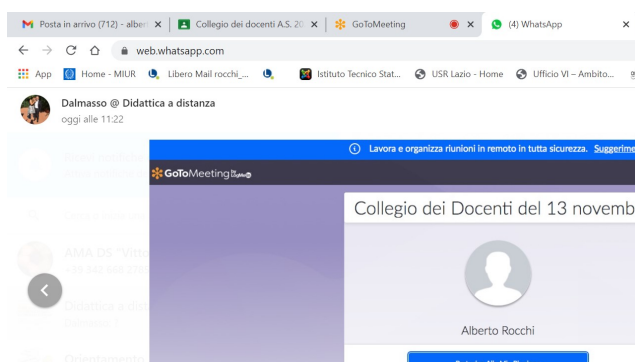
Posta in arrivo (712) - alber ×
Collegio dei docenti A.S. 20 ×
GoToMeeting ×
(4) WhatsApp

web.whatsapp.com

App Home - MIUR Libero Mail rocchi_... Istituto Tecnico Stat... USR Lazio - Home Ufficio VI – Ambito...

Dalmasso @ Didattica a distanza
oggi alle 11:22

Lavora e organizza riunioni in remoto in tutta sicurezza. Suggerime

GoToMeeting

Collegio dei Docenti del 13 novemb

Alberto Rocchi

AMA DS "Vitto

Didattica a dist

Orientamento